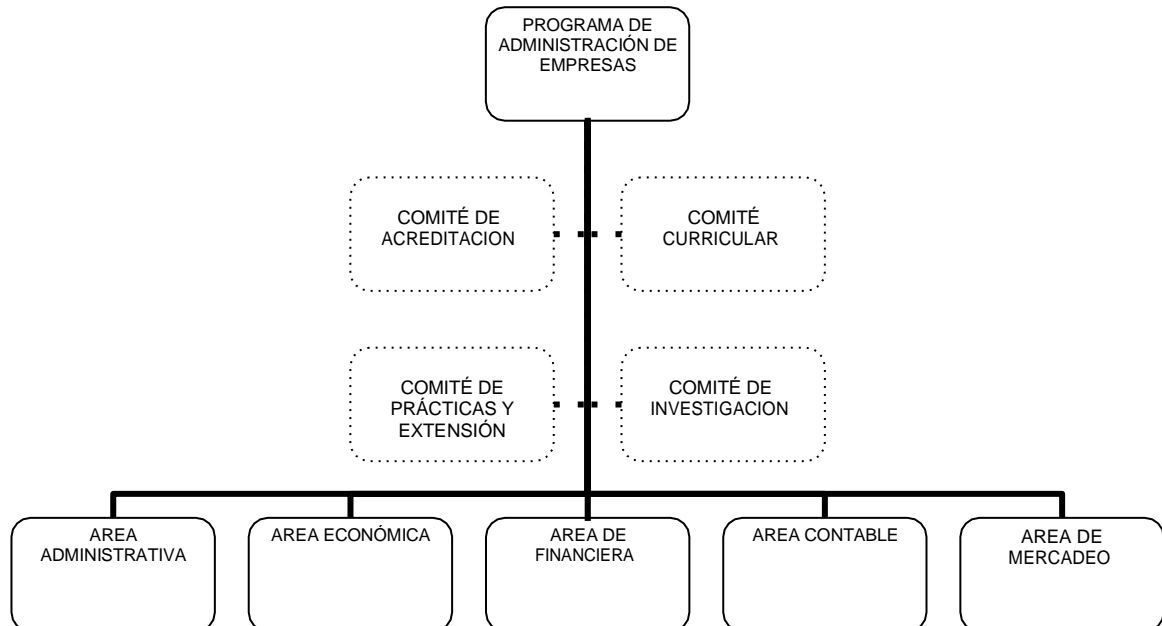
PROGRAMA DE ADMINISTRACIÓN DE EMPRESAS

COMITÉ DE ACREDITACION

COMITÉ CURRICULAR

COMITÉ DE PRÁCTICAS Y EXTENSIÓN

COMITÉ DE INVESTIGACION

AREA ADMINISTRATIVA

AREA ECONÓMICA

AREA DE FINANCIERA

AREA CONTABLE

AREA DE MERCADEO